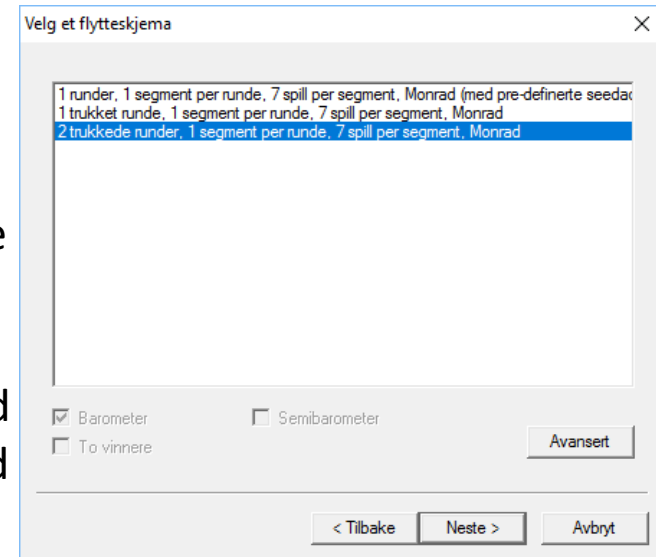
Velg et flytteskjema

1 runder, 1 segment per runde, 7 spill per segment, Monrad (med pre-definerte seedac
1 trukket runde, 1 segment per runde, 7 spill per segment, Monrad
2 trukkede runder, 1 segment per runde, 7 spill per segment, Monrad

Barometer
Semibarometer
To vinnere

Avansert

< Tilbake
Neste >
Avbryt

e
d
d